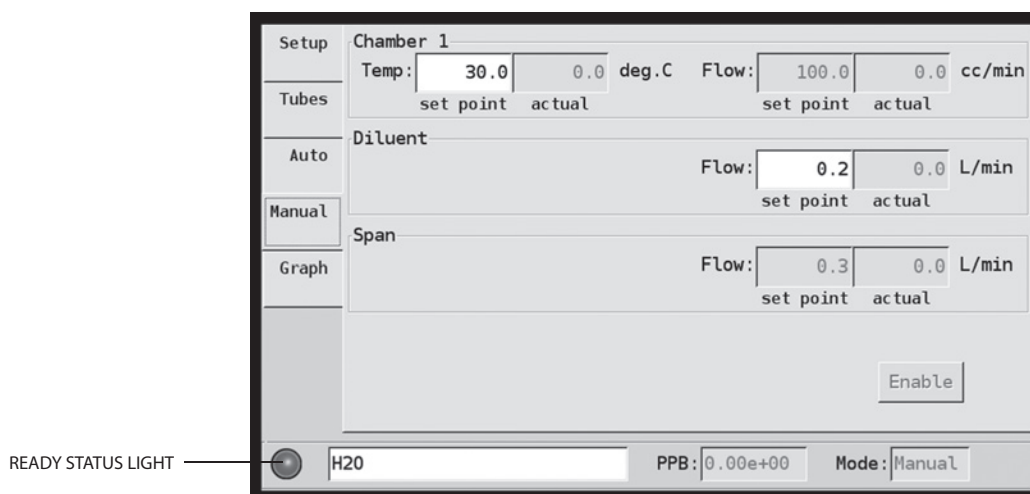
Setup
Tubes
Auto
Manual
Graph

Chamber 1
Temp: 30.0 0.0 deg.C
set point actual
Flow: 100.0 0.0 cc/min
set point actual

Diluent
Flow: 0.2 0.0 L/min
set point actual

Span
Flow: 0.3 0.0 L/min
set point actual

Enable

READY STATUS LIGHT
H20
PPB: 0.00e+00
Mode: Manual